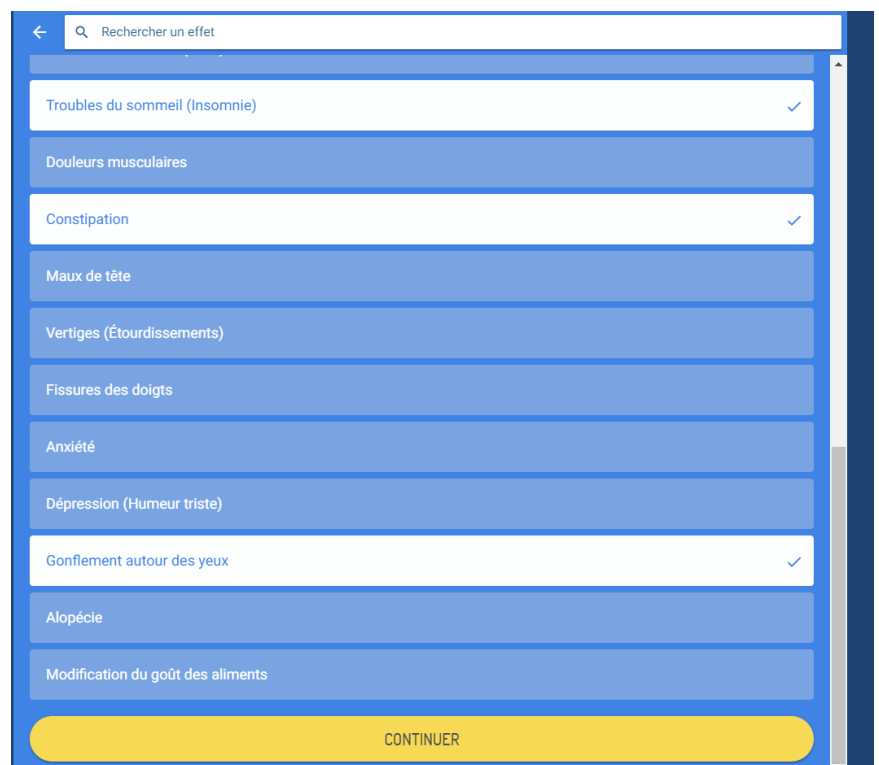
Rechercher un effet

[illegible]

Troubles du sommeil (Insomnie)

Douleurs musculaires

Constipation

Maux de tête

Vertiges (Étourdissements)

Fissures des doigts

Anxiété

Dépression (Humeur triste)

Gonflement autour des yeux

Alopécie

Modification du goût des aliments

CONTINUER